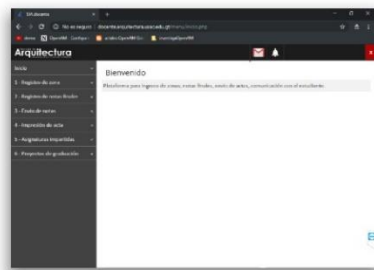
SiAcademi

No es seguro | docentes.arquitectura.usac.edu.gt/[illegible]

Apps OpenSIM Configur... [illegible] OpenSIM Co... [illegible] OpenSIM

Arquitectura

Inicio

1 - Registro de zona

2 - Registro de notas finales

3 - Fecha de notas

4 - Impresión de acta

5 - Asignaturas impartidas

6 - Proyectos de graduación

Bienvenido

Plataforma para ingreso de zonas, notas finales, envío de actas, comunicación con el estudiante.